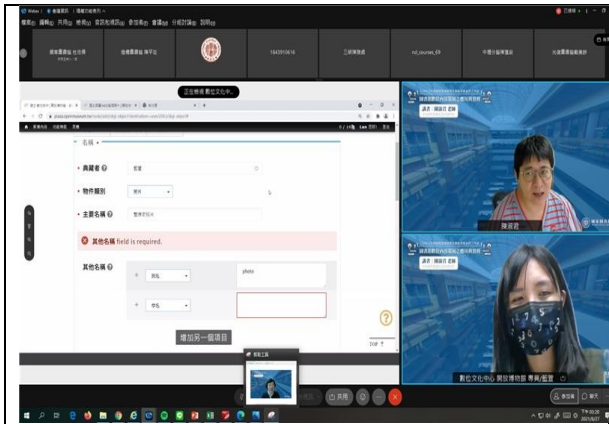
檢視(V) 編輯(E) 共用(S) 檢視(V) 音訊和視訊(A) 參加者(P) 會議(M) 分組討論(B) 說明(H)

正在檢視 數位文化中...

名稱

* 典藏者

* 物件類別

* 主要名稱

其他名稱 field is required.

其他名稱

photo

增加另一個項目

TOP

陳淑君

數位文化中心 開放博物館 專員/藍豐

共用

參加者

聊天